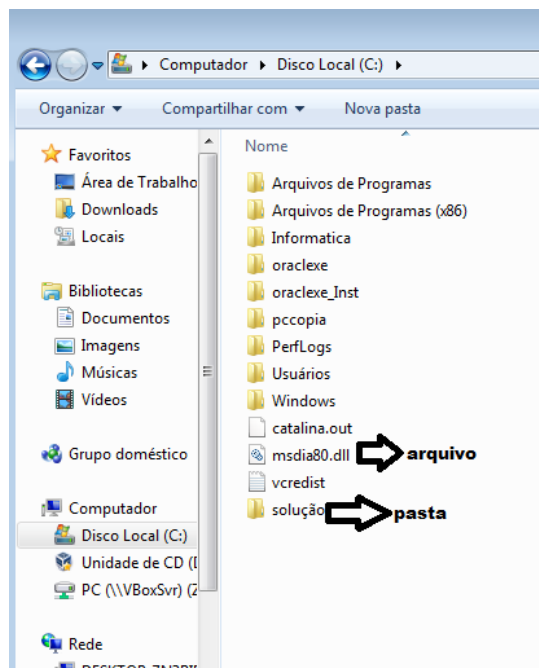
▸ Computador ▸ Disco Local (C:) ▸

Organizar ▾ Compartilhar com ▾ Nova pasta

Favoritos
Área de Trabalho
Downloads
Locais

Bibliotecas
Documentos
Imagens
Músicas
Vídeos

Grupo doméstico

Computador
Disco Local (C:)
Unidade de CD ([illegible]
PC (\\VBoxSvr) ([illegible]

Rede
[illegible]

Nome
Arquivos de Programas
Arquivos de Programas (x86)
Informatica
oraclexe
oraclexe_Inst
pccopia
PerfLogs
Usuários
Windows
catalina.out
msdia80.dll
vcredist
solução

arquivo
pasta